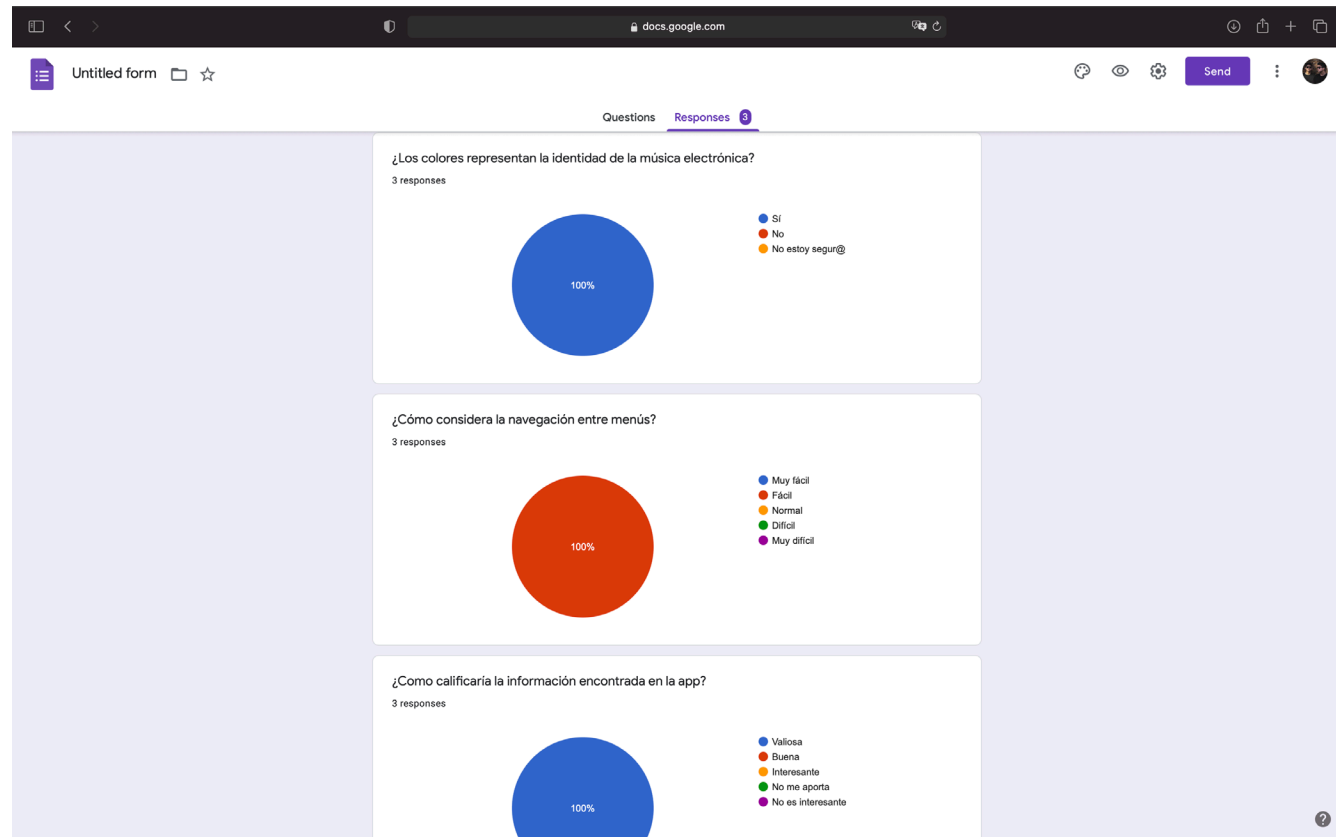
docs.google.com

Untitled form

Send

Questions Responses 3

¿Los colores representan la identidad de la música electrónica?

3 responses

100%

Sí
No
No estoy segur@

¿Cómo considera la navegación entre menús?

3 responses

100%

Muy fácil
Fácil
Normal
Difícil
Muy difícil

¿Como calificaría la información encontrada en la app?

3 responses

100%

Valiosa
Buena
Interesante
No me aporta
No es interesante